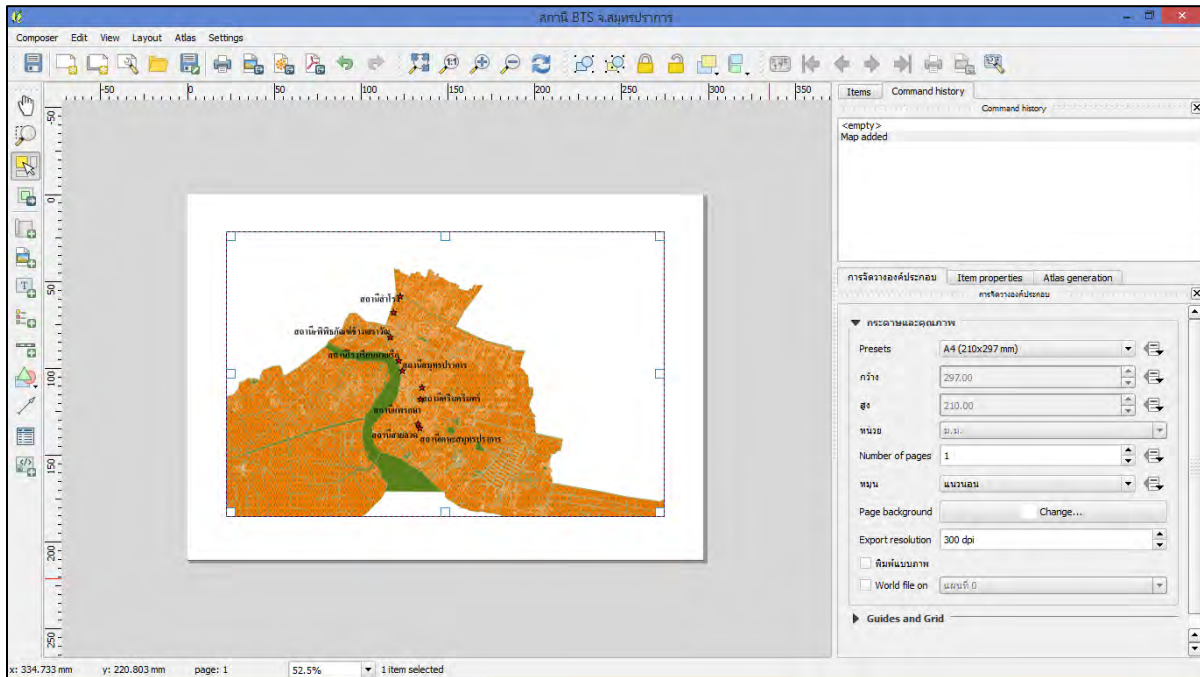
สถานี BTS จ.สมุทรปราการ

Composer Edit View Layout Atlas Settings

-50 0 50 100 150 200 250 300 350

50 0 50 100 150 200 250

สถานีสำโรง
สถานีพิพิธภัณฑ์ช้างเอราวัณ
สถานีโรงเรียนนายเรือ
สถานีสมุทรปราการ
สถานีศรีนครินทร์
สถานีแพรกษา
สถานีสายลวด
สถานีเคหะสมุทรปราการ

Items | Command history

Command history

<empty>
Map added

การจัดวางองค์ประกอบ | Item properties | Atlas generation

การจัดวางองค์ประกอบ

กระดาษและคุณภาพ

Presets | A4 (210x297 mm)
กว้าง | 297.00
สูง | 210.00
หน่วย | ม.ม.
Number of pages | 1
หมุน | แนวนอน
Page background | Change...
Export resolution | 300 dpi
พิมพ์แบบภาพ
World file on | แผนที่ 0

Guides and Grid

x: 334.733 mm y: 220.803 mm page: 1 52.5% 1 item selected